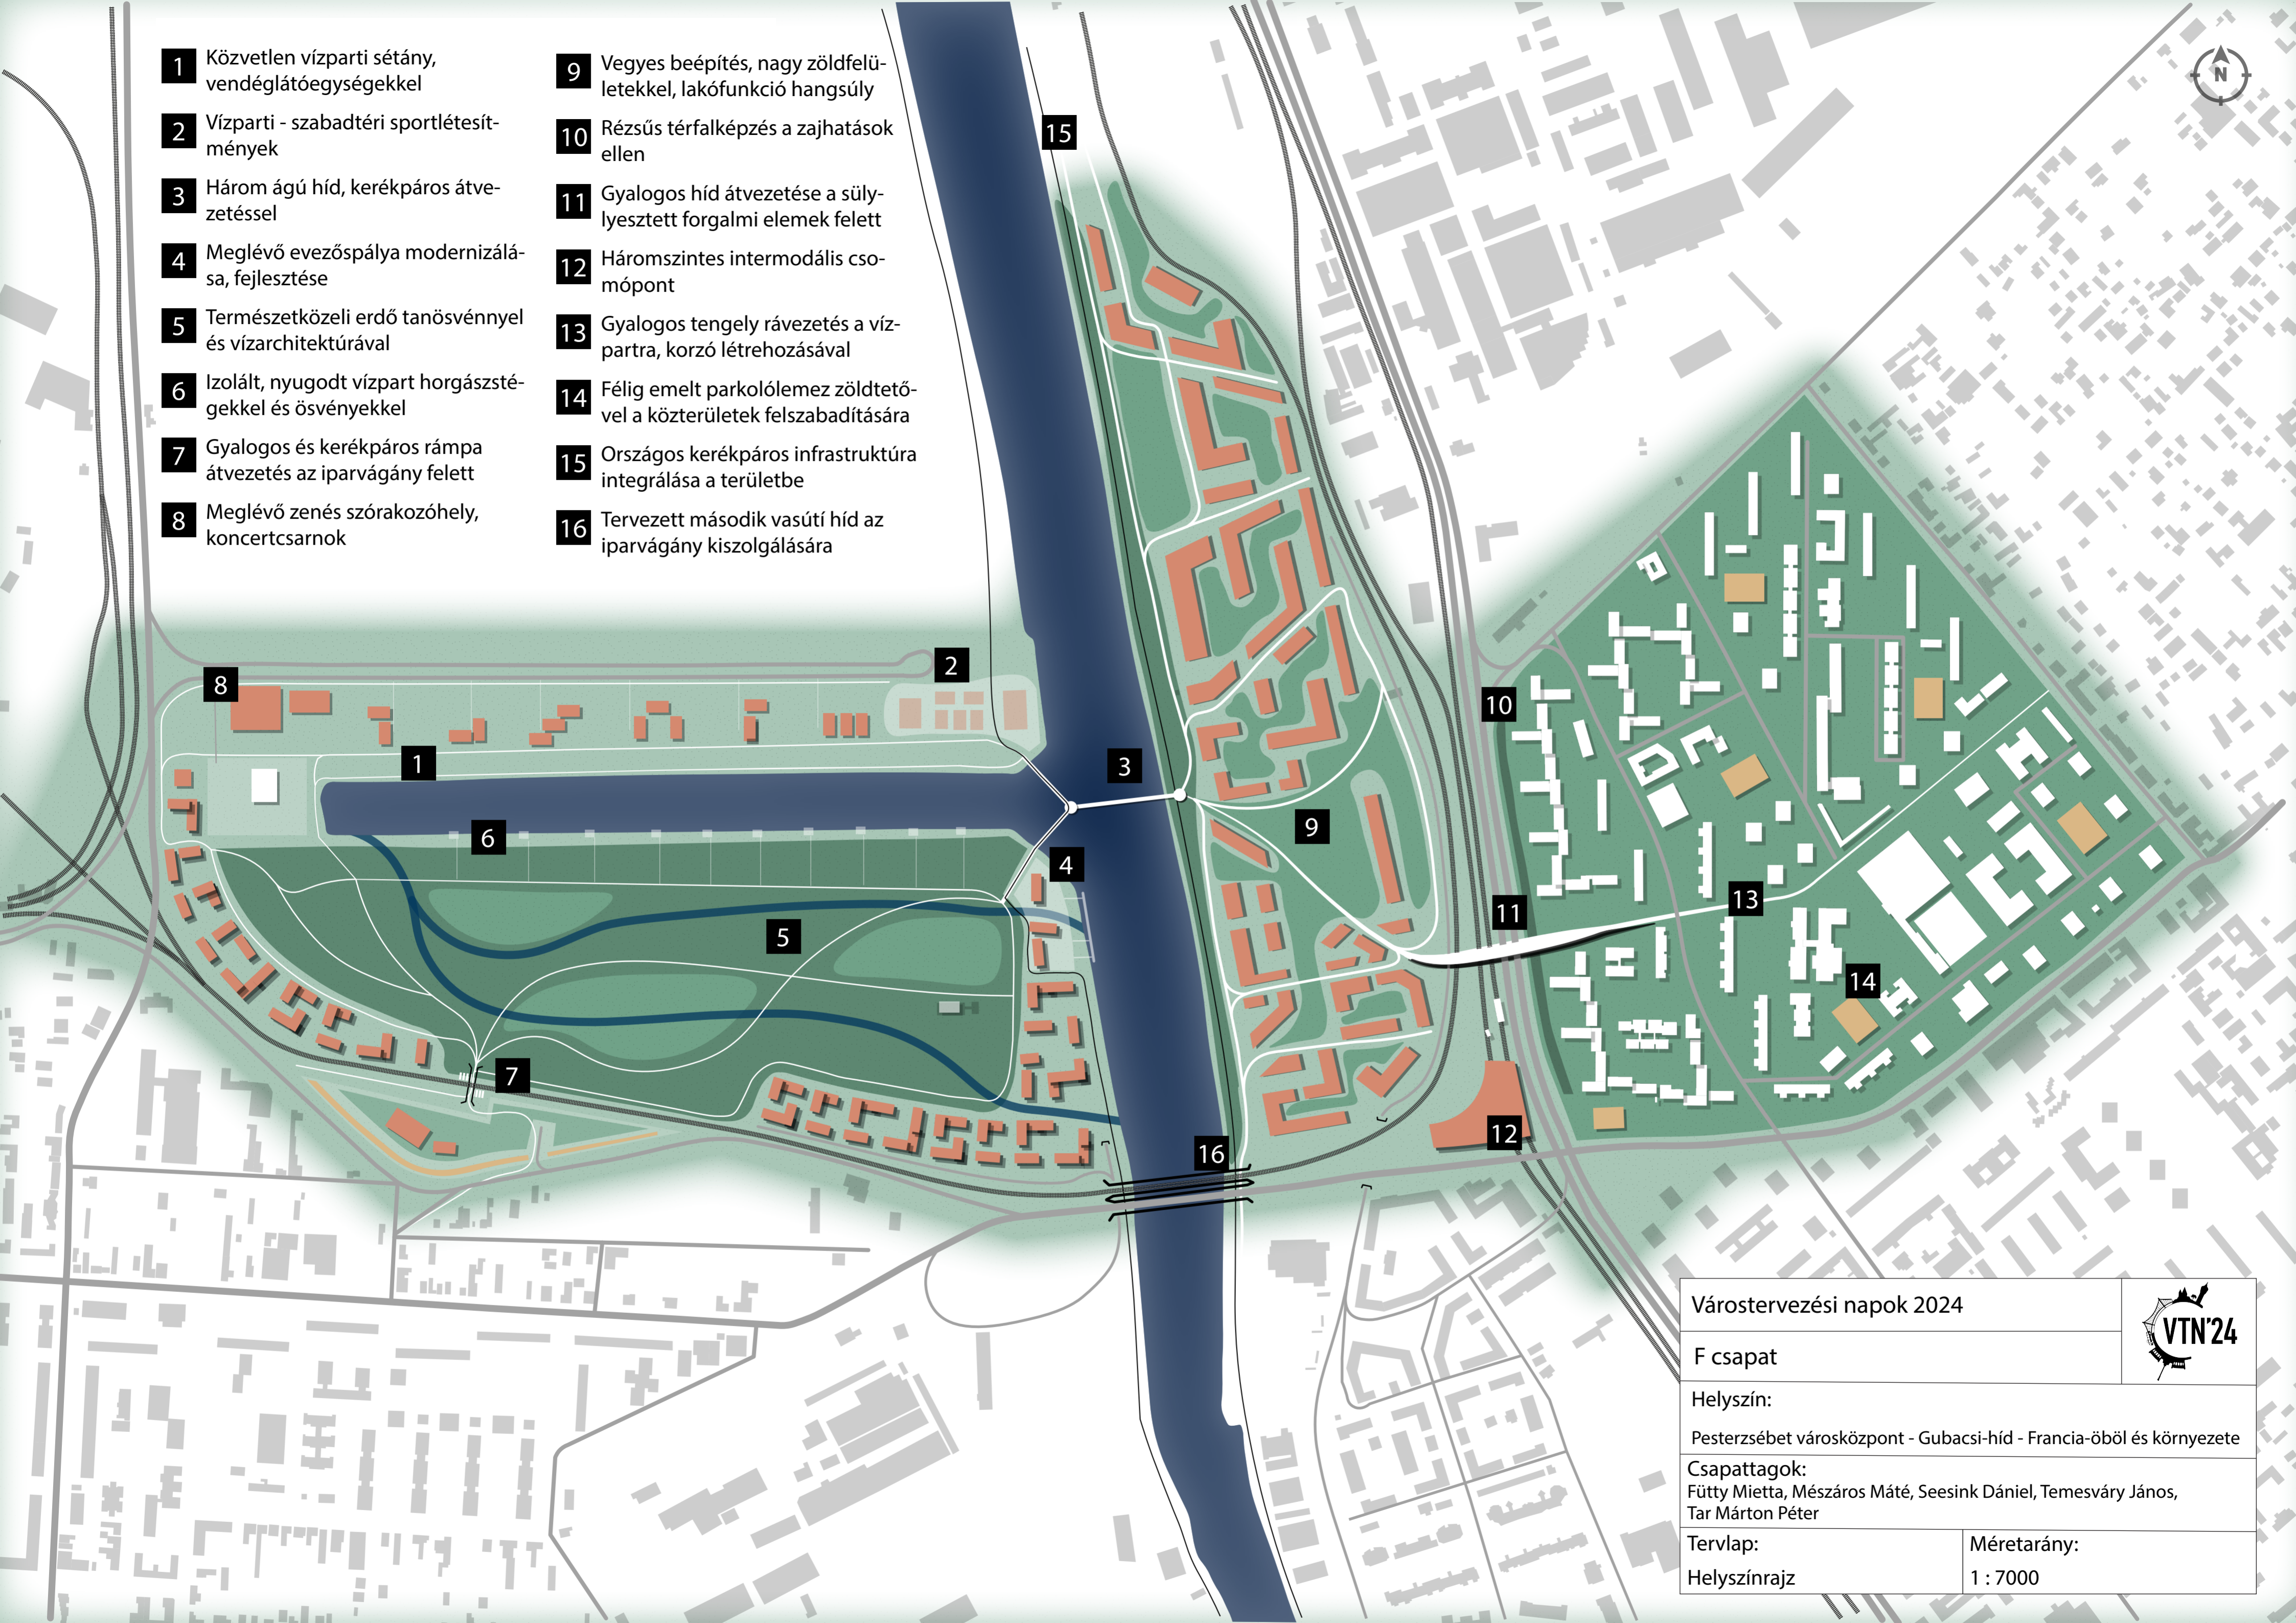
1 Közvetlen vízparti sétány, vendéglátóegységekkel

2 Vízparti - szabadtéri sportlétesítmények

3 Három ágú híd, kerékpáros átvezetéssel

4 Meglévő evezőspálya modernizálása, fejlesztése

5 Természetközeli erdő tanösvénnyel és vízarchitektúrával

6 Izolált, nyugodt vízpart horgászstégekkel és ösvényekkel

7 Gyalogos és kerékpáros rámpa átvezetés az iparvágány felett

8 Meglévő zenés szórakozóhely, koncertcsarnok

9 Vegyes beépítés, nagy zöldfelületekkel, lakófunkció hangsúly

10 Rézsűs térfalképzés a zajhatások ellen

11 Gyalogos híd átvezetése a süllyesztett forgalmi elemek felett

12 Háromszintes intermodális csomópont

13 Gyalogos tengely rávezetés a vízpartra, korzó létrehozásával

14 Félig emelt parkolólemez zöldtetővel a közterületek felszabadítására

15 Országos kerékpáros infrastruktúra integrálása a területbe

16 Tervezett második vasúti híd az iparvágány kiszolgálására

15
2
8
1
3
10
6
4
9
5
11
13
14
7
16
12
N

Várostervezési napok 2024
VTN'24
F csapat
Helyszín:
Pesterzsébet városközpont - Gubacsi-híd - Francia-öböl és környezete
Csapattagok:
Fütty Mietta, Mészáros Máté, Seesink Dániel, Temesváry János, Tar Márton Péter
Tervlap:
Helyszínrajz
Méretarány:
1 : 7000